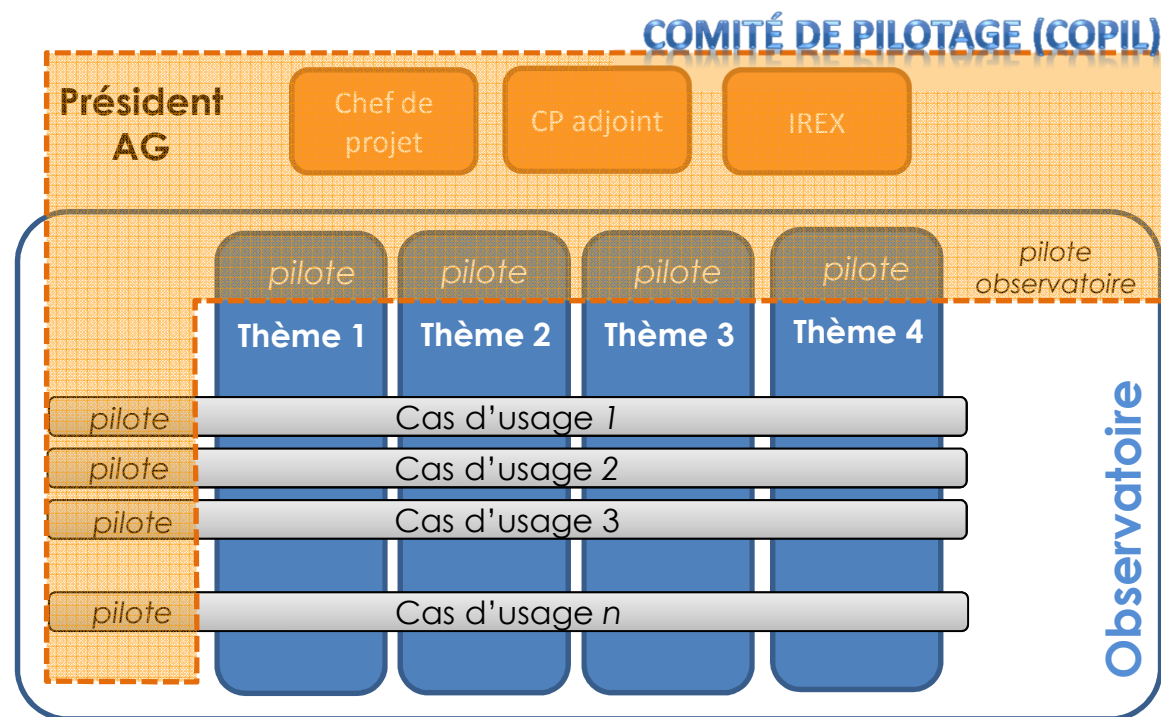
COMITÉ DE PILOTAGE (COPIL)

Président AG

Chef de projet

CP adjoint

IREX

pilote

pilote

pilote

pilote

pilote observatoire

Thème 1

Thème 2

Thème 3

Thème 4

pilote Cas d'usage *1*

pilote Cas d'usage 2

pilote Cas d'usage 3

pilote Cas d'usage *n*

Observatoire